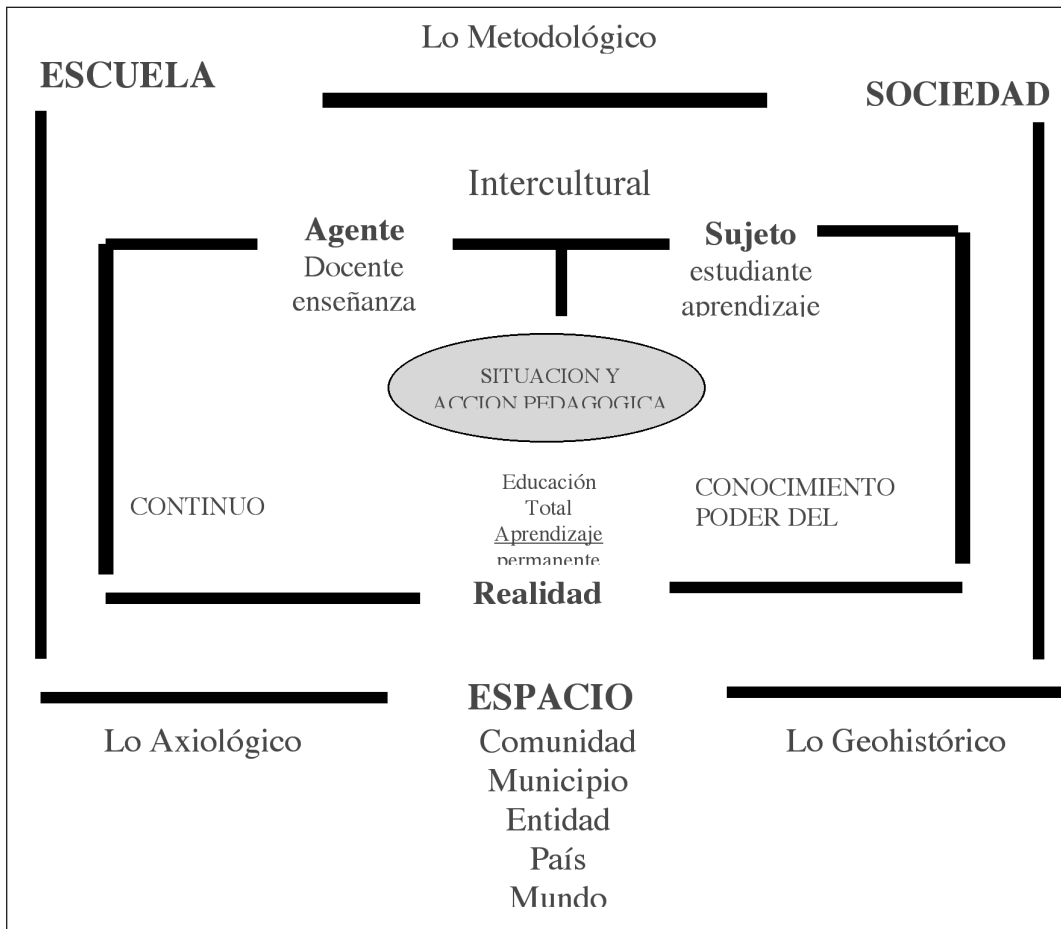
Lo Metodológico

ESCUELA

SOCIEDAD

Intercultural

Agente
Docente
enseñanza

Sujeto
estudiante
aprendizaje

SITUACION Y ACCION PEDAGOGICA

CONTINUO

Educación
Total
Aprendizaje
permanente

CONOCIMIENTO
PODER DEL

Realidad

ESPACIO
Comunidad
Municipio
Entidad
País
Mundo

Lo Axiológico

Lo Geohistórico